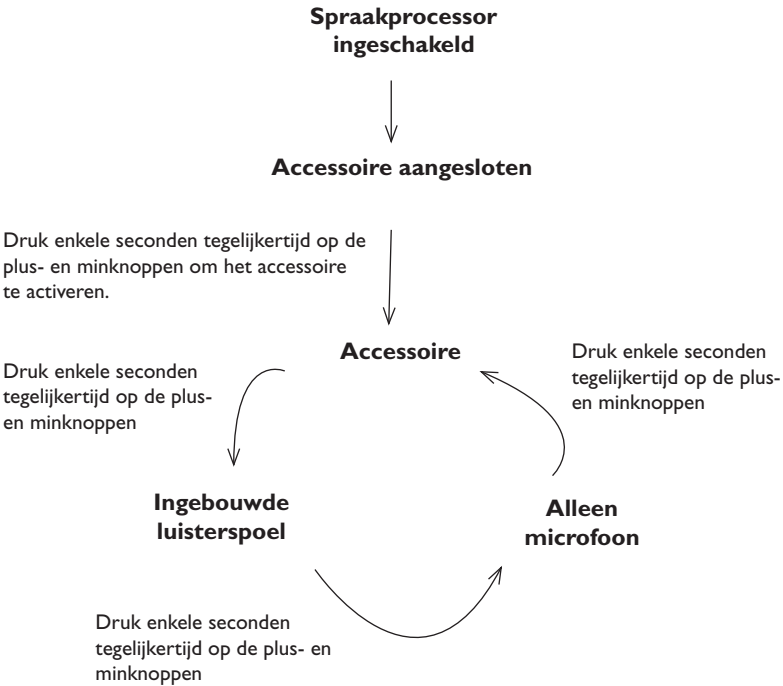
Spraakprocessor ingeschakeld

Accessoire aangesloten

Druk enkele seconden tegelijkertijd op de plus- en minknoppen om het accessoire te activeren.

Accessoire

Druk enkele seconden tegelijkertijd op de plus- en minknoppen

Druk enkele seconden tegelijkertijd op de plus- en minknoppen

Ingebouwde luisterspoel

Alleen microfoon

Druk enkele seconden tegelijkertijd op de plus- en minknoppen